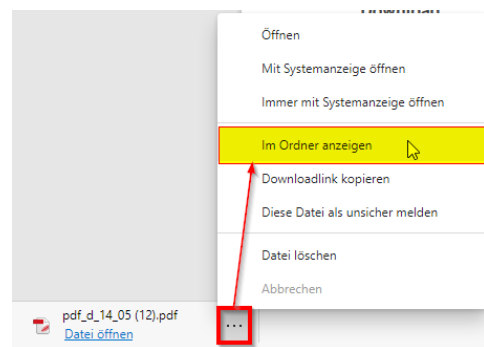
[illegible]

Öffnen

Mit Systemanzeige öffnen

Immer mit Systemanzeige öffnen

Im Ordner anzeigen

Downloadlink kopieren

Diese Datei als unsicher melden

Datei löschen

Abbrechen

pdf_d_14_05 (12).pdf
Datei öffnen

...